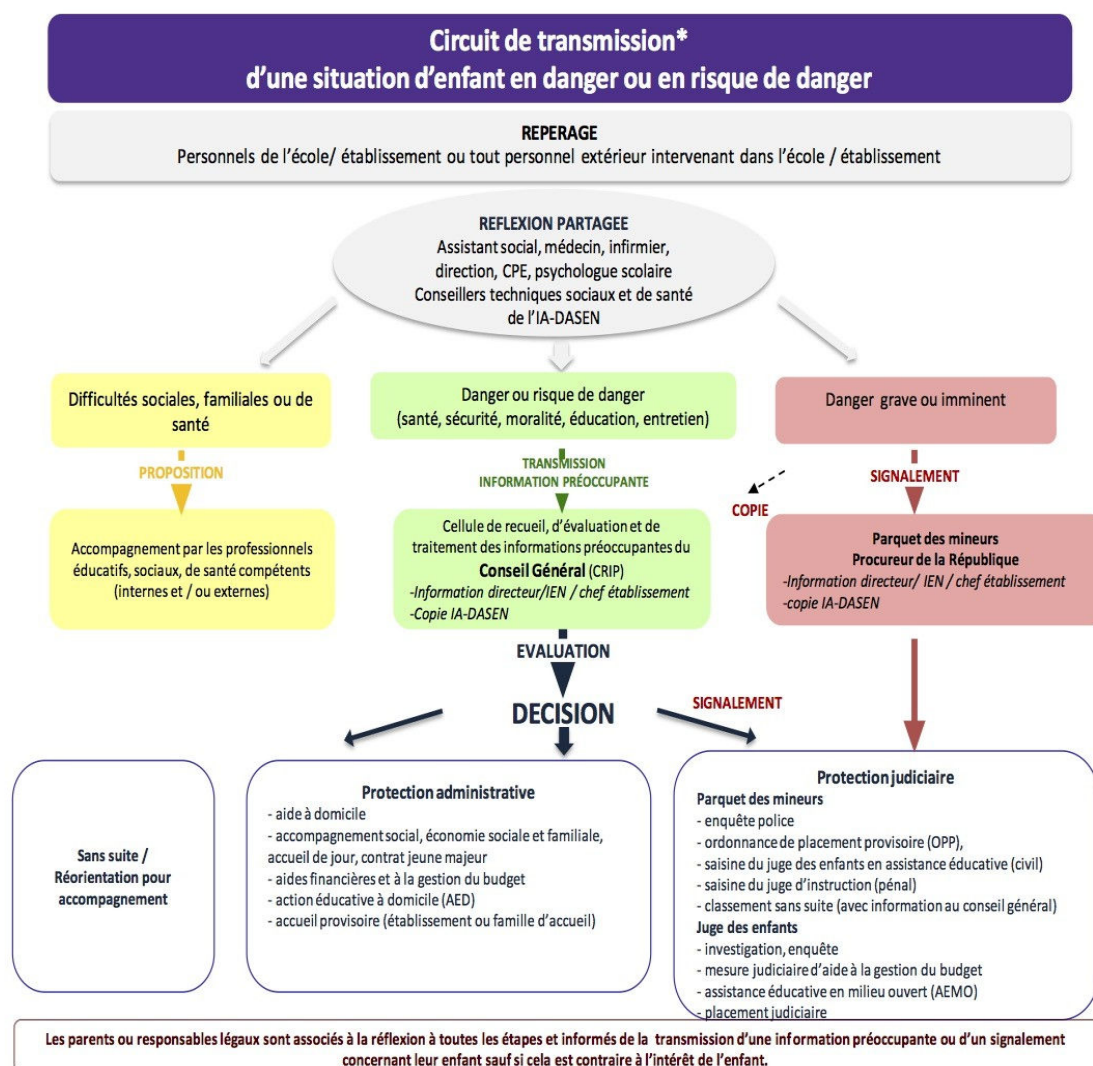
Circuit de transmission*
d'une situation d'enfant en danger ou en risque de danger

REPERAGE
Personnels de l'école/ établissement ou tout personnel extérieur intervenant dans l'école / établissement

REFLEXION PARTAGEE
Assistant social, médecin, infirmier, direction, CPE, psychologue scolaire
Conseillers techniques sociaux et de santé de l'IA-DASEN

Difficultés sociales, familiales ou de santé

PROPOSITION

Accompagnement par les professionnels éducatifs, sociaux, de santé compétents (internes et / ou externes)

Danger ou risque de danger
(santé, sécurité, moralité, éducation, entretien)

TRANSMISSION
INFORMATION PRÉOCCUPANTE

Cellule de recueil, d'évaluation et de traitement des informations préoccupantes du Conseil Général (CRIP)
-Information directeur/IEN / chef établissement
-Copie IA-DASEN

Danger grave ou imminent

SIGNALEMENT

COPIE

Parquet des mineurs
Procureur de la République
-Information directeur/ IEN / chef établissement
-copie IA-DASEN

EVALUATION

DECISION

SIGNALEMENT

Sans suite /
Réorientation pour accompagnement

Protection administrative
- aide à domicile
- accompagnement social, économie sociale et familiale, accueil de jour, contrat jeune majeur
- aides financières et à la gestion du budget
- action éducative à domicile (AED)
- accueil provisoire (établissement ou famille d'accueil)

Protection judiciaire
Parquet des mineurs
- enquête police
- ordonnance de placement provisoire (OPP),
- saisine du juge des enfants en assistance éducative (civil)
- saisine du juge d'instruction (pénal)
- classement sans suite (avec information au conseil général)
Juge des enfants
- investigation, enquête
- mesure judiciaire d'aide à la gestion du budget
- assistance éducative en milieu ouvert (AEMO)
- placement judiciaire

Les parents ou responsables légaux sont associés à la réflexion à toutes les étapes et informés de la transmission d'une information préoccupante ou d'un signalement concernant leur enfant sauf si cela est contraire à l'intérêt de l'enfant.